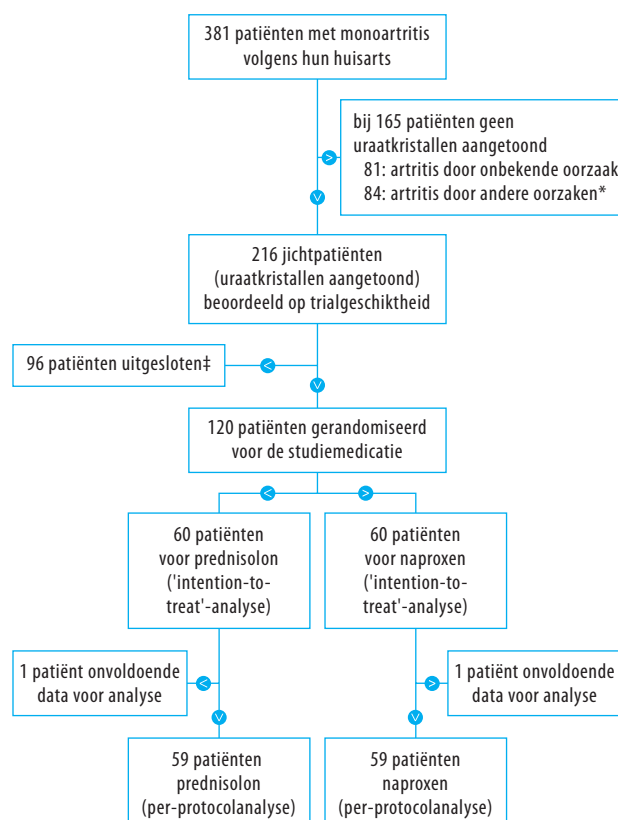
381 patiënten met monoartritis volgens hun huisarts

bij 165 patiënten geen uraatkristallen aangetoond
81: artritis door onbekende oorzaak
84: artritis door andere oorzaken*

216 jichtpatiënten (uraatkristallen aangetoond) beoordeeld op trialgeschiktheid

96 patiënten uitgesloten‡

120 patiënten gerandomiseerd voor de studiemedicatie

60 patiënten voor prednisolon ('intention-to-treat'-analyse)

60 patiënten voor naproxen ('intention-to-treat'-analyse)

1 patiënt onvoldoende data voor analyse

1 patiënt onvoldoende data voor analyse

59 patiënten prednisolon (per-protocolanalyse)

59 patiënten naproxen (per-protocolanalyse)